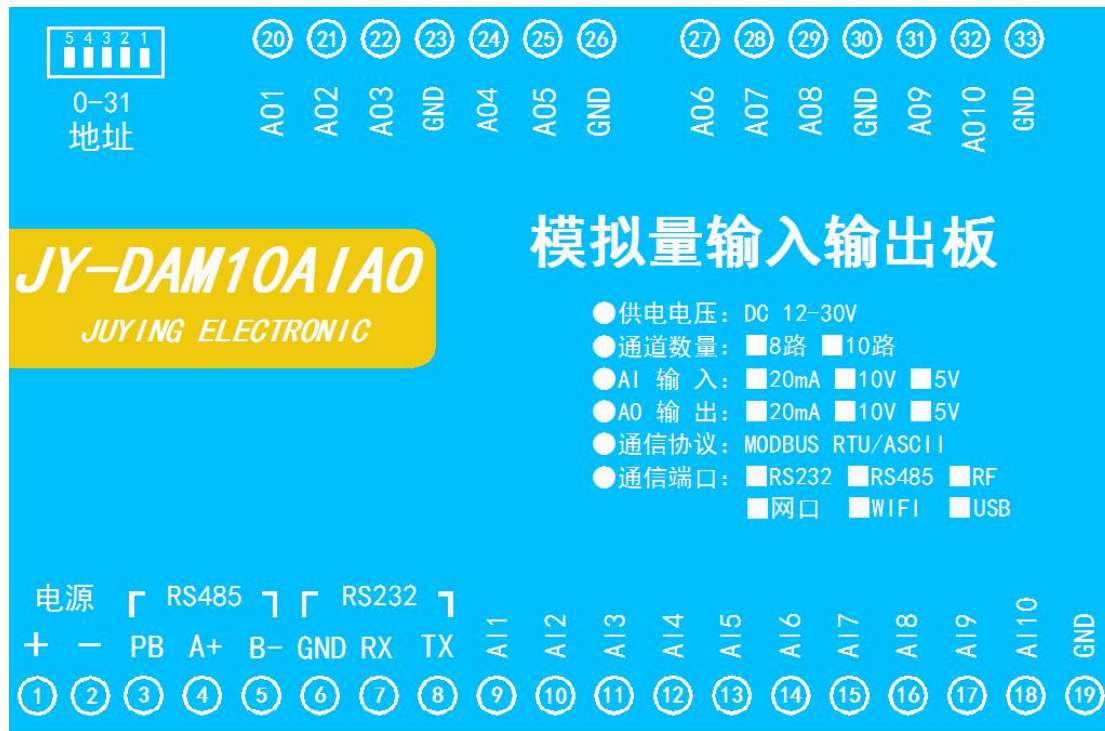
5 4 3 2 1
0-31
地址

⑳ ㉑ ㉒ ㉓ ㉔ ㉕ ㉖ ㉗ ㉘ ㉙ ㉚ ㉛ ㉜ ㉝
AO1 AO2 AO3 GND AO4 AO5 GND AO6 AO7 AO8 GND AO9 AO10 GND

JY-DAM10AIAO
JUYING ELECTRONIC

模拟量输入输出板

●供电电压：DC 12-30V
●通道数量：■8路 ■10路
●AI 输 入：■20mA ■10V ■5V
●AO 输 出：■20mA ■10V ■5V
●通信协议：MODBUS RTU/ASCII
●通信端口：■RS232 ■RS485 ■RF
■网口 ■WIFI ■USB

电源 RS485 RS232
+ − PB A+ B− GND RX TX AI1 AI2 AI3 AI4 AI5 AI6 AI7 AI8 AI9 AI10 GND
① ② ③ ④ ⑤ ⑥ ⑦ ⑧ ⑨ ⑩ ⑪ ⑫ ⑬ ⑭ ⑮ ⑯ ⑰ ⑱ ⑲